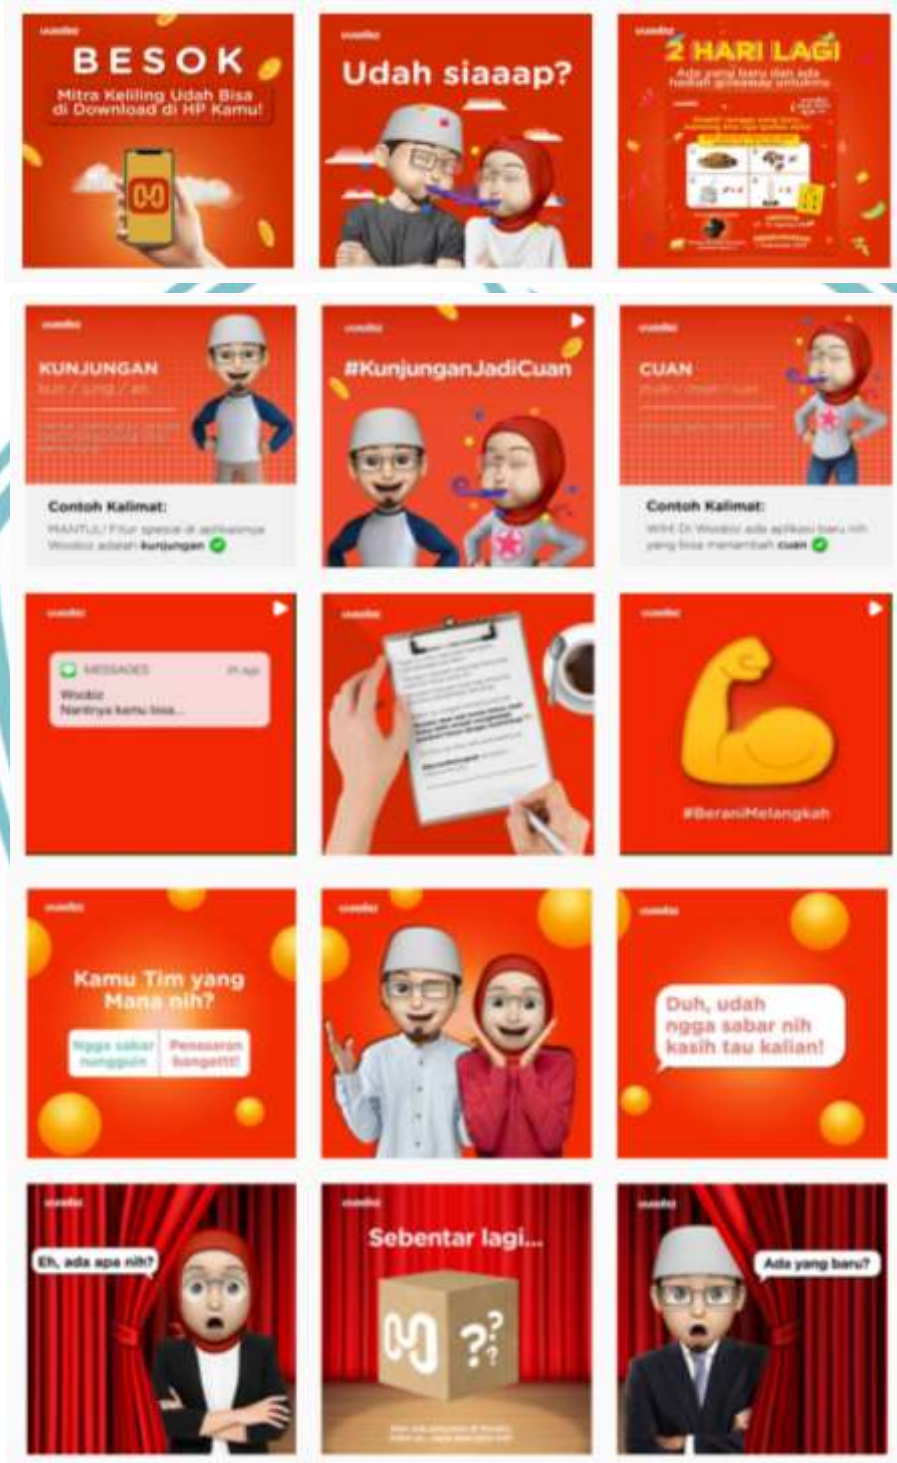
BESOK

Mitra Keliling Udah Bisa di Download di HP Kamu!

Udah siaaap?

2 HARI LAGI

Ada yang baru dan ada hadiah giveaway untukmu

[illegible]

KUNJUNGAN

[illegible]

Contoh Kalimat:

MANTUL! Fitur spesial di aplikasinya Woobiz adalah kunjungan

#KunjunganJadiCuan

CUAN

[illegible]

Contoh Kalimat:

WAH Di Woobiz ada aplikasi baru nih yang bisa menambah cuan

MESSAGES

Woobiz
Nantinya kamu bisa...

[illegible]

#BeraniMelangkah

Kamu Tim yang Mana nih?

Ngga sabar nungguin

Penasaran bangettt!

Duh, udah ngga sabar nih kasih tau kalian!

Eh, ada apa nih?

Sebentar lagi...

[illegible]

Ada yang baru?